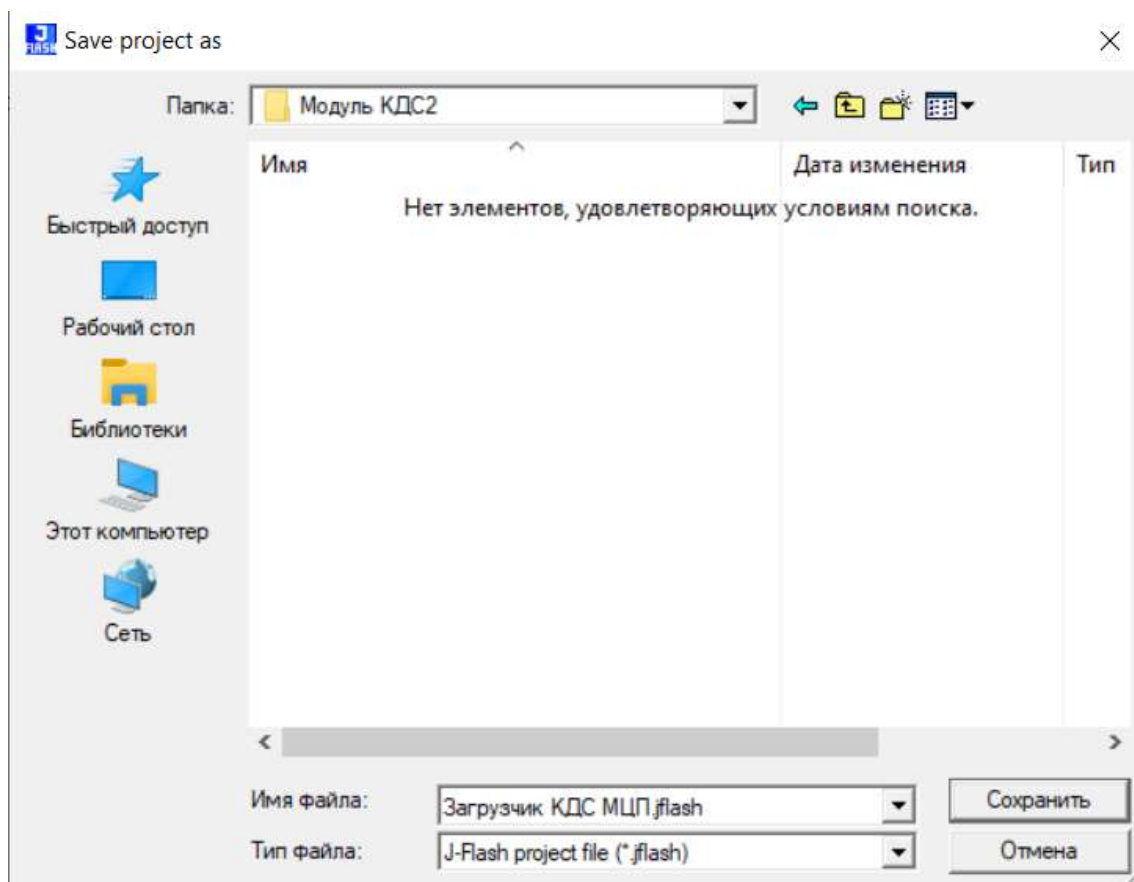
Save project as

Папка: Модуль КДС2

Имя
Дата изменения
Тип

Нет элементов, удовлетворяющих условиям поиска.

Быстрый доступ
Рабочий стол
Библиотеки
Этот компьютер
Сеть

Имя файла: Загрузчик КДС МЦП.jflash
Тип файла: J-Flash project file (*.jflash)

Сохранить
Отмена